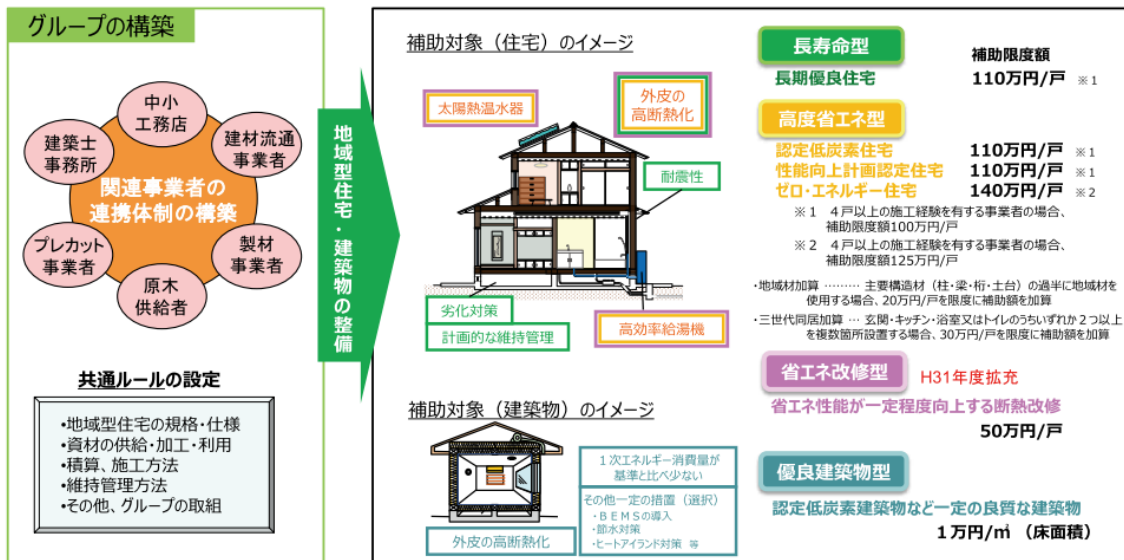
グループの構築

中小
工務店

建材流通
事業者

建築士
事務所

関連事業者の
連携体制の構築

プレカット
事業者

製材
事業者

原木
供給者

共通ルールの設定

・地域型住宅の規格・仕様
・資材の供給・加工・利用
・積算、施工方法
・維持管理方法
・その他、グループの取組

地域型住宅・建築物の整備

補助対象（住宅）のイメージ

太陽熱温水器

外皮の
高断熱化

耐震性

劣化対策

計画的な維持管理

高効率給湯機

長寿命型

補助限度額

長期優良住宅　110万円/戸 ※1

高度省エネ型

認定低炭素住宅　110万円/戸 ※1
性能向上計画認定住宅　110万円/戸 ※1
ゼロ・エネルギー住宅　140万円/戸 ※2

※1　4戸以上の施工経験を有する事業者の場合、補助限度額100万円/戸

※2　4戸以上の施工経験を有する事業者の場合、補助限度額125万円/戸

・地域材加算 ……… 主要構造材（柱・梁・桁・土台）の過半に地域材を使用する場合、20万円/戸を限度に補助額を加算

・三世代同居加算 … 玄関・キッチン・浴室又はトイレのうちいずれか２つ以上を複数箇所設置する場合、30万円/戸を限度に補助額を加算

省エネ改修型　H31年度拡充

省エネ性能が一定程度向上する断熱改修

50万円/戸

補助対象（建築物）のイメージ

１次エネルギー消費量が基準と比べ少ない

その他一定の措置（選択）
・ＢＥＭＳの導入
・節水対策
・ヒートアイランド対策　等

外皮の高断熱化

優良建築物型

認定低炭素建築物など一定の良質な建築物

１万円/㎡（床面積）